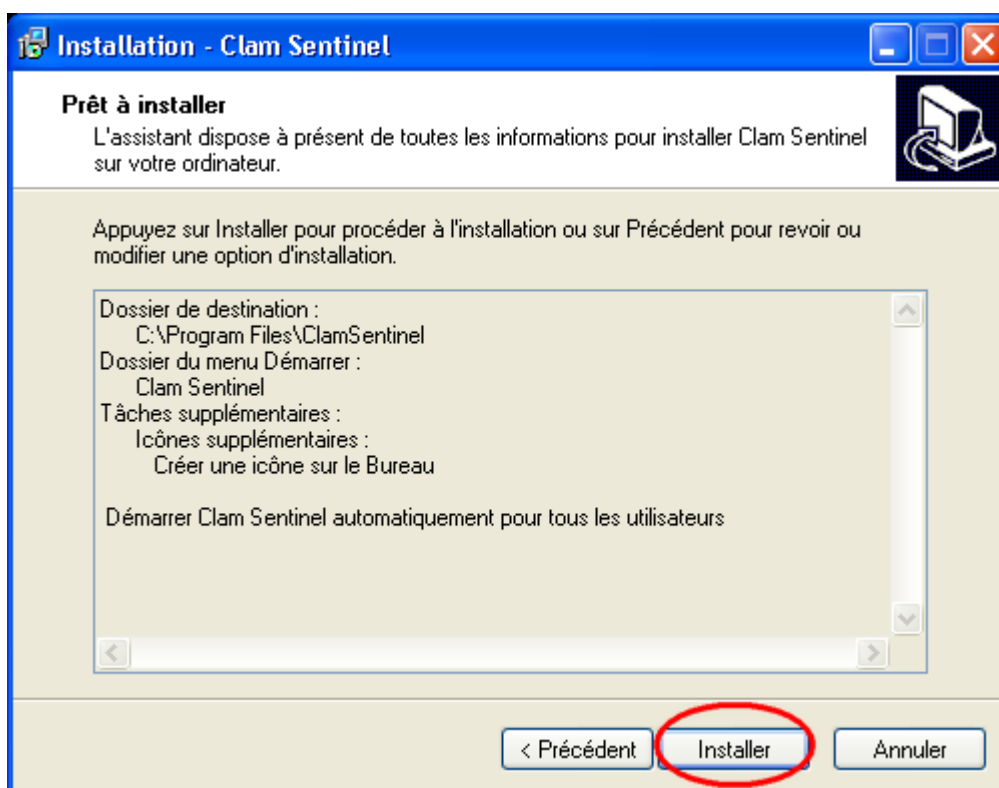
Installation - Clam Sentinel

Prêt à installer
L'assistant dispose à présent de toutes les informations pour installer Clam Sentinel sur votre ordinateur.

Appuyez sur Installer pour procéder à l'installation ou sur Précédent pour revoir ou modifier une option d'installation.

Dossier de destination :
C:\Program Files\ClamSentinel
Dossier du menu Démarrer :
Clam Sentinel
Tâches supplémentaires :
Icônes supplémentaires :
Créer une icône sur le Bureau

Démarrer Clam Sentinel automatiquement pour tous les utilisateurs

< Précédent
Installer
Annuler